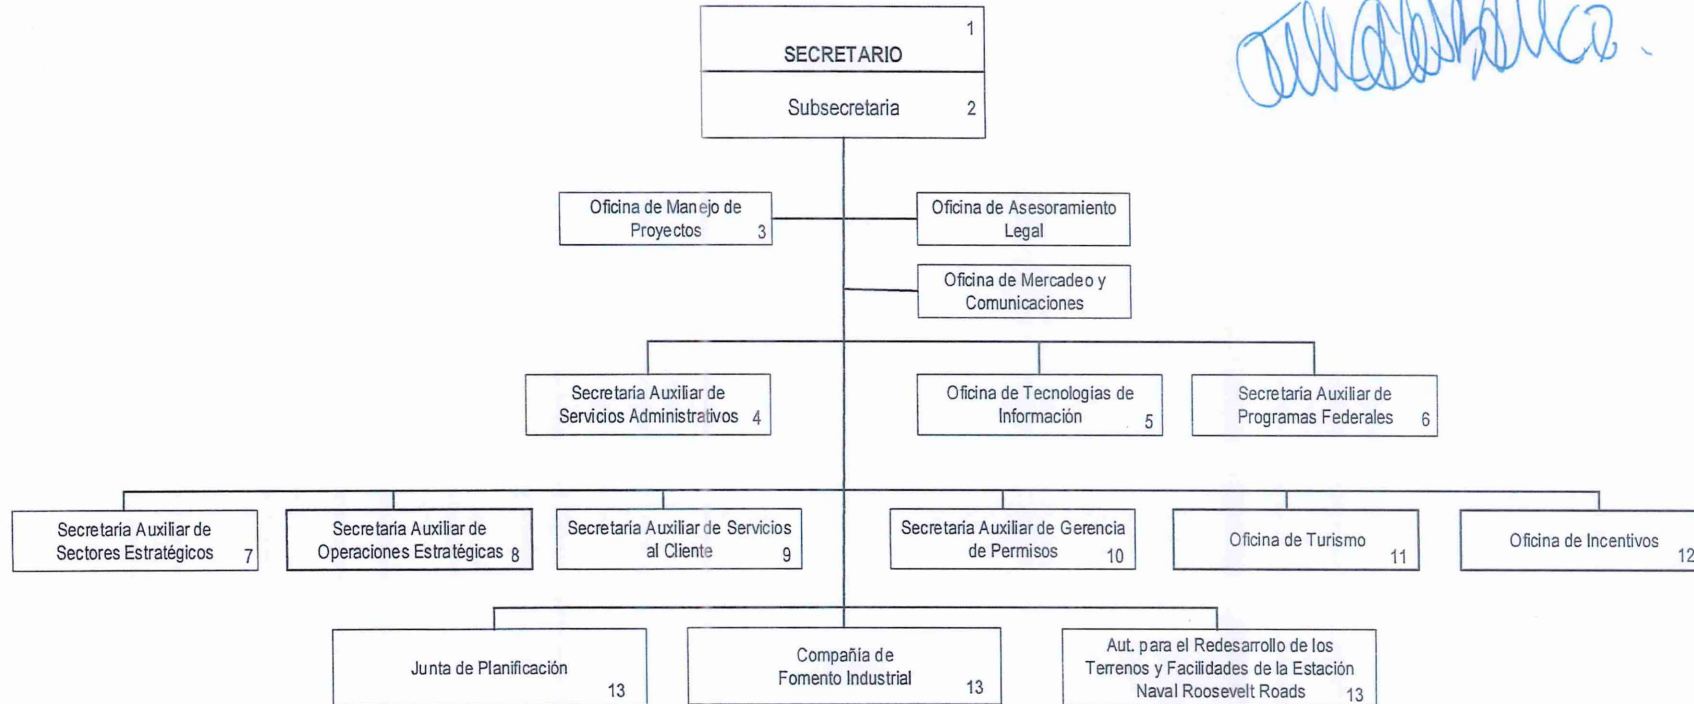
SECRETARIO 1

Subsecretaria 2

Oficina de Manejo de Proyectos 3

Oficina de Asesoramiento Legal

Oficina de Mercadeo y Comunicaciones

Secretaria Auxiliar de Servicios Administrativos 4

Oficina de Tecnologias de Información 5

Secretaria Auxiliar de Programas Federales 6

Secretaria Auxiliar de Sectores Estratégicos 7

Secretaria Auxiliar de Operaciones Estratégicas 8

Secretaria Auxiliar de Servicios al Cliente 9

Secretaria Auxiliar de Gerencia de Permisos 10

Oficina de Turismo 11

Oficina de Incentivos 12

Junta de Planificación 13

Compañia de Fomento Industrial 13

Aut. para el Redesarrollo de los Terrenos y Facilidades de la Estación Naval Roosevelt Roads 13